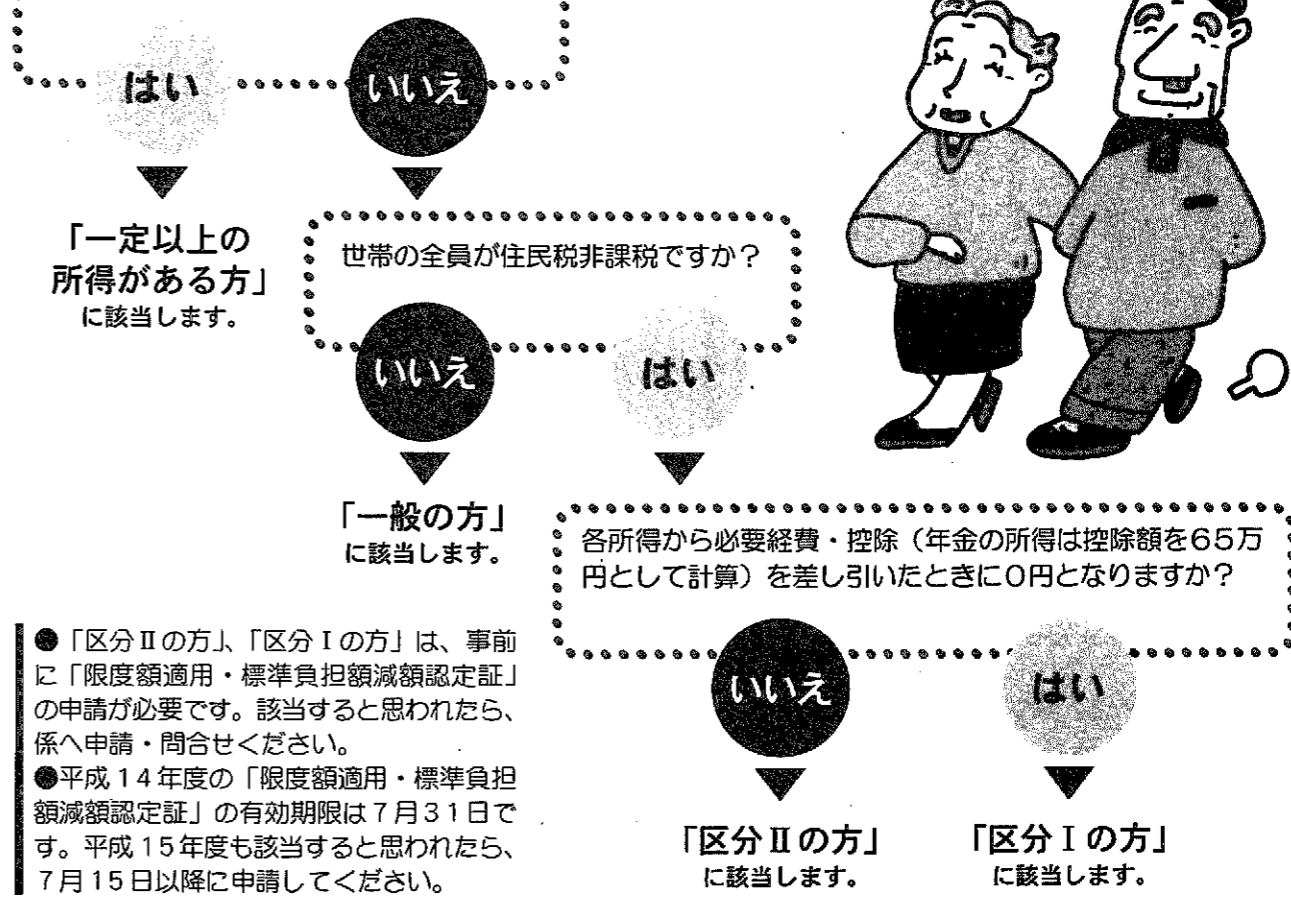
はい

いいえ

「一定以上の所得がある方」
に該当します。

世帯の全員が住民税非課税ですか？

いいえ

はい

「一般の方」
に該当します。

各所得から必要経費・控除（年金の所得は控除額を65万円として計算）を差し引いたときに0円となりますか？

●「区分Ⅱの方」、「区分Ⅰの方」は、事前に「限度額適用・標準負担額減額認定証」の申請が必要です。該当すると思われたら、係へ申請・問合せください。
●平成14年度の「限度額適用・標準負担額減額認定証」の有効期限は7月31日です。平成15年度も該当すると思われたら、7月15日以降に申請してください。

いいえ

はい

「区分Ⅱの方」
に該当します。

「区分Ⅰの方」
に該当します。